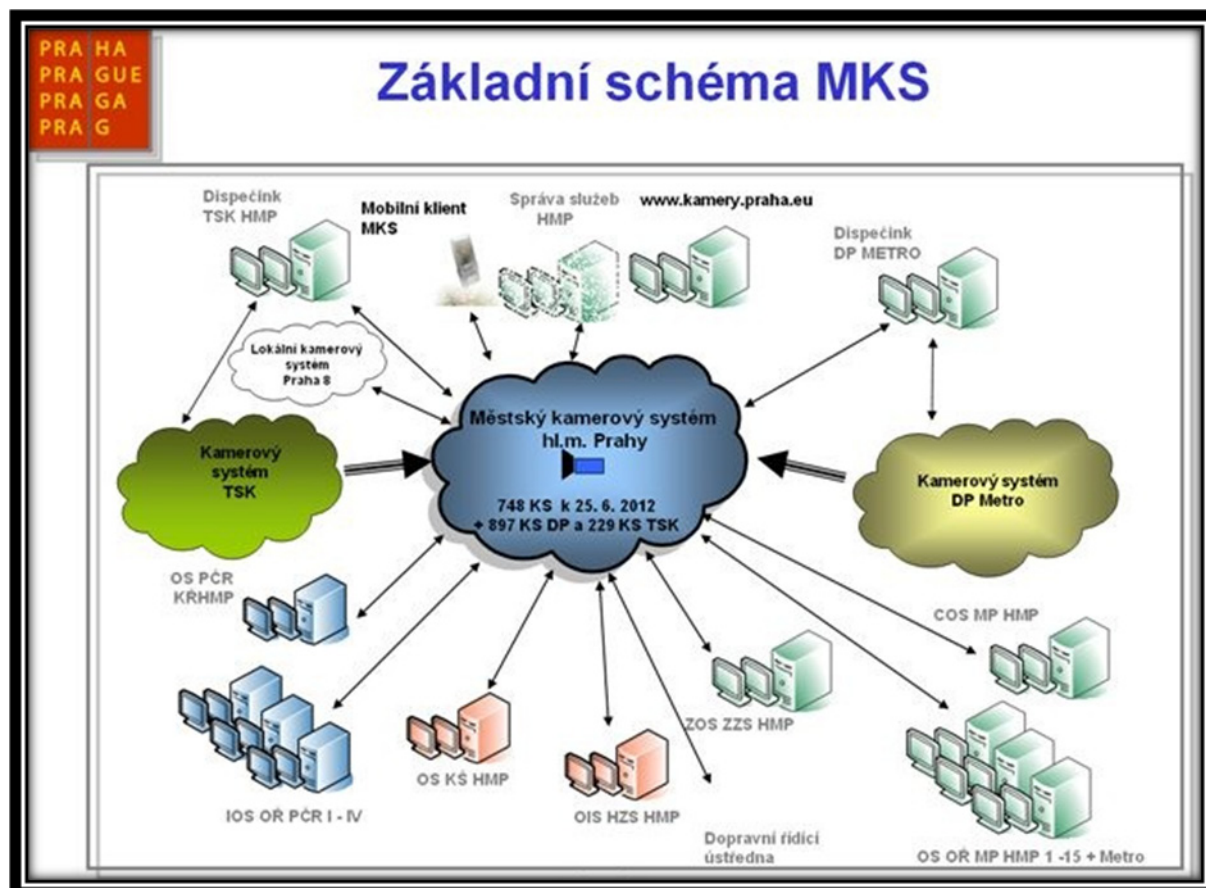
PRA HA
PRA GUE
PRA GA
PRA G

Základní schéma MKS

Dispečink TSK HMP

Mobilní klient MKS

Správa služeb HMP

www.kamery.praha.eu

Dispečink DP METRO

Lokální kamerový systém Praha 8

Městský kamerový systém hl.m. Prahy

748 KS k 25. 6. 2012 + 897 KS DP a 229 KS TSK

Kamerový systém TSK

Kamerový systém DP Metro

OS PČR KŘHMP

COS MP HMP

ZOS ZZS HMP

IOS OŘ PČR I - IV

OS KŠ HMP

OIS HZS HMP

Dopravní řídící ústředna

OS OŘ MP HMP 1 -15 + Metro